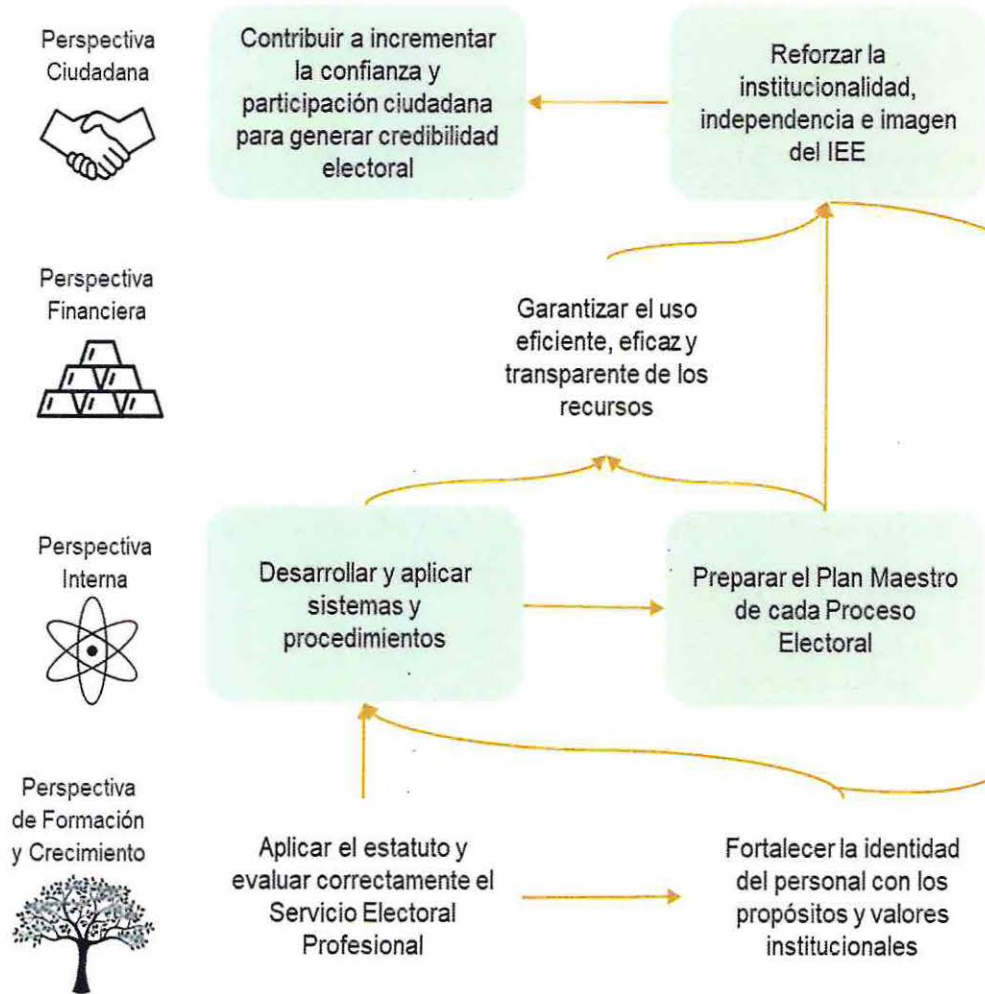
Perspectiva Ciudadana

Contribuir a incrementar la confianza y participación ciudadana para generar credibilidad electoral

Reforzar la institucionalidad, independencia e imagen del IEE

Perspectiva Financiera

Garantizar el uso eficiente, eficaz y transparente de los recursos

Perspectiva Interna

Desarrollar y aplicar sistemas y procedimientos

Preparar el Plan Maestro de cada Proceso Electoral

Perspectiva de Formación y Crecimiento

Aplicar el estatuto y evaluar correctamente el Servicio Electoral Profesional

Fortalecer la identidad del personal con los propósitos y valores institucionales